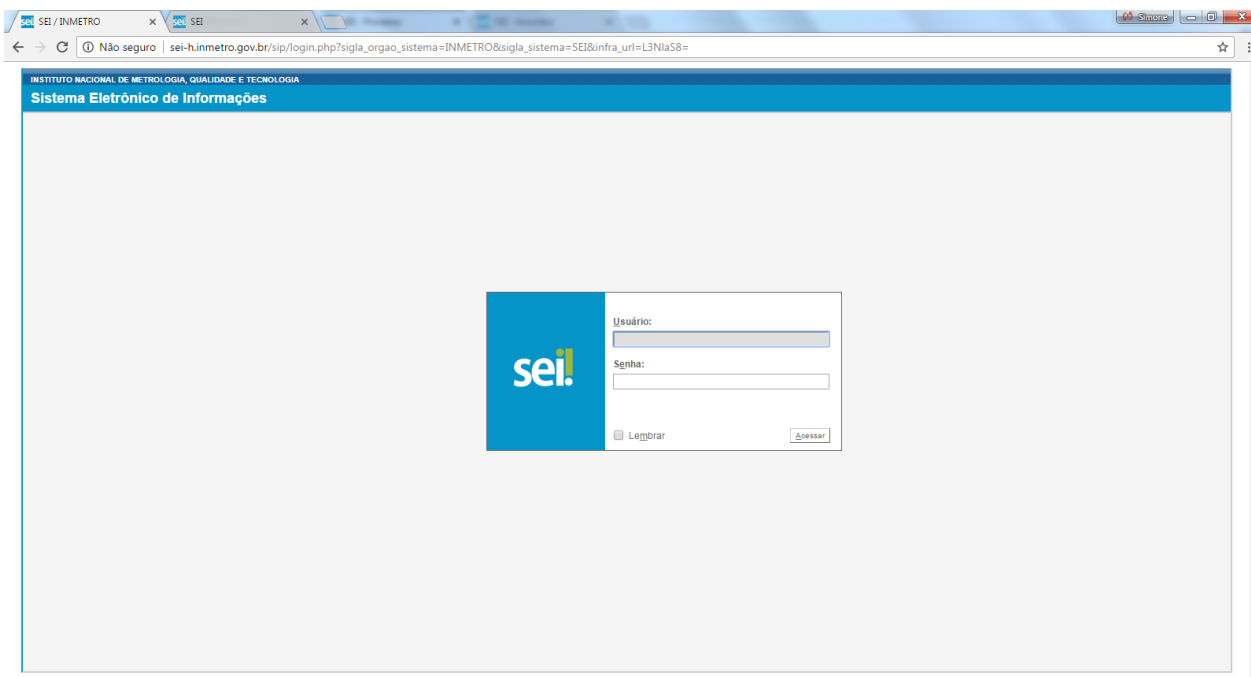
sei SEI / INMETRO ×
sei SEI ×
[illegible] ×
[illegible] ×
Simone

Não seguro | sei-h.inmetro.gov.br/sip/login.php?sigla_orgao_sistema=INMETRO&sigla_sistema=SEI&infra_url=L3NlaS8=

INSTITUTO NACIONAL DE METROLOGIA, QUALIDADE E TECNOLOGIA
Sistema Eletrônico de Informações

sei!

Usuário:

Senha:

Lembrar

Acessar